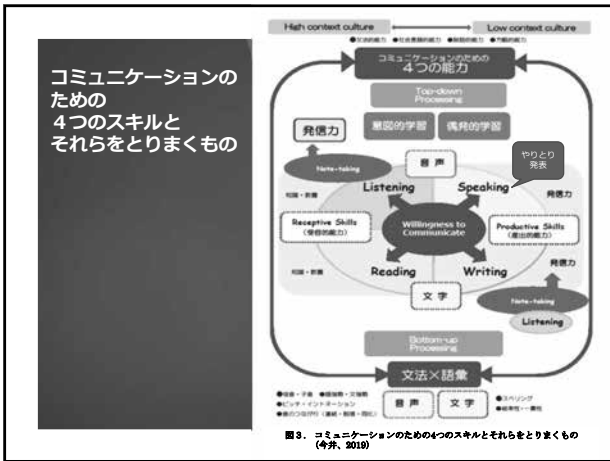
コミュニケーションの ための
４つのスキルと
それらをとりまくもの

High context culture
Low context culture

コミュニケーションのための
４つの能力

Top-down Processing

発信力

意図的学習
偶発的学習

Note-taking

音声

やりとり
発表

Listening
Speaking

発信力

Receptive Skills (受信的能力)

Willingness to Communicate

Productive Skills (産出的能力)

Reading
Writing

発信力

文字

Note-taking

Listening

Bottom-up Processing

文法×語彙

音声
文字

図３．コミュニケーションのための４つのスキルとそれらをとりまくもの (今井，2019)